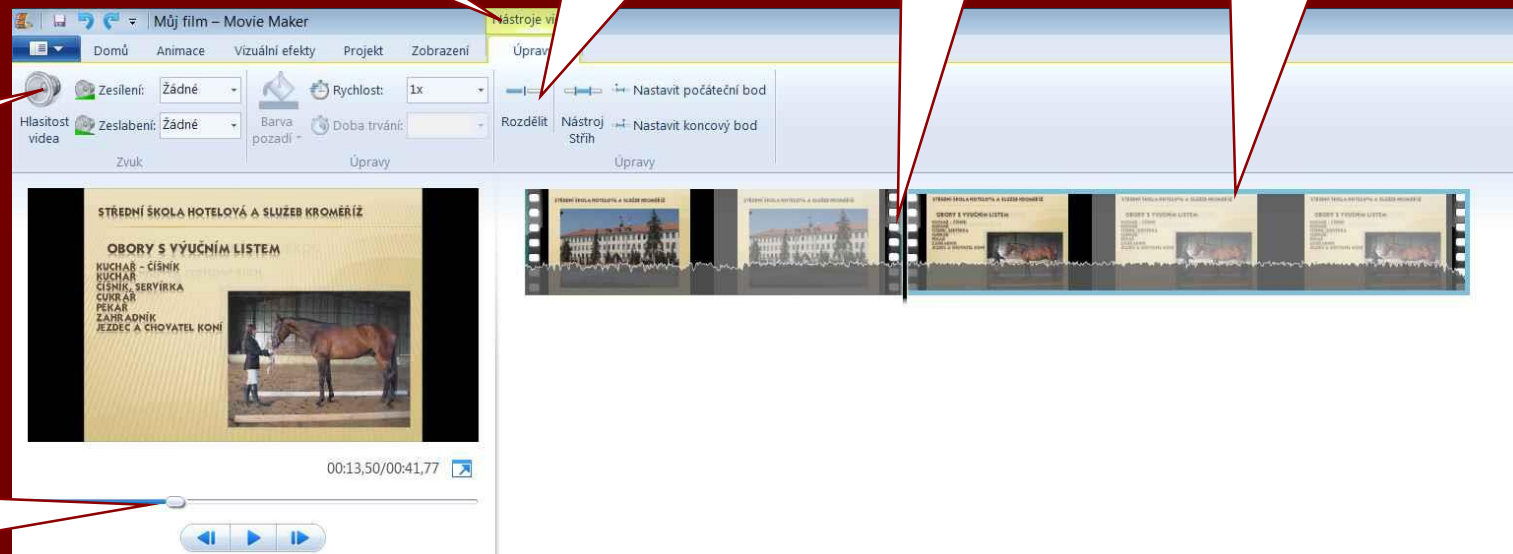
Můj film – Movie Maker

Nástroje vi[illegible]

Domů Animace Vizuální efekty Projekt Zobrazení Úpravy

Hlasitost videa
Zesílení: Žádné
Zeslabení: Žádné
Zvuk

Barva pozadí
Rychlost: 1x
Doba trvání:
Úpravy

Rozdělit
Nástroj Střih
Nastavit počáteční bod
Nastavit koncový bod
Úpravy

STŘEDNÍ ŠKOLA HOTELOVÁ A SLUŽEB KROMĚŘÍŽ

OBORY S VÝUČNÍM LISTEM

KUCHAŘ – ČÍŠNÍK
KUCHAŘ
ČÍŠNÍK, SERVÍRKA
CUKRÁŘ
PEKAŘ
ZAHRADNÍK
JEZDEC A CHOVATEL KONÍ

00:13,50/00:41,77

STŘEDNÍ ŠKOLA HOTELOVÁ A SLUŽEB KROMĚŘÍŽ
OBORY S VÝUČNÍM LISTEM